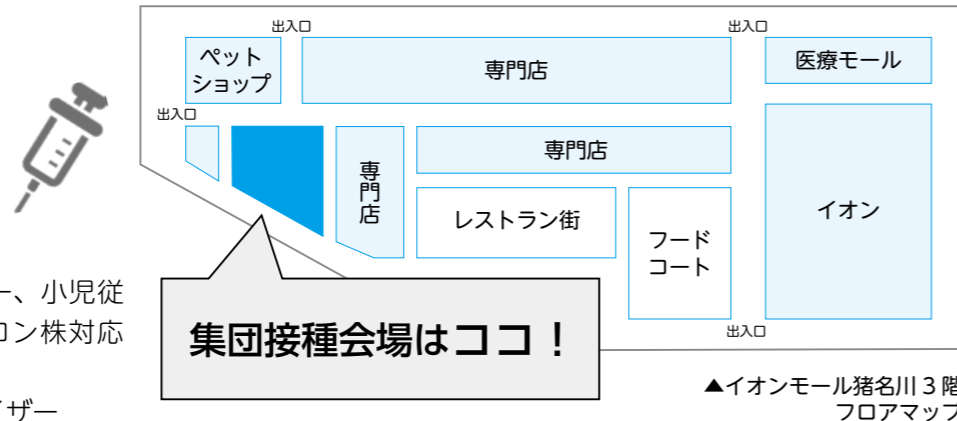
出入口

出入口

ペット
ショップ

専門店

医療モール

出入口

専門店

専
門
店

レストラン街

フード
コート

イオン

出入口

ー、小児従
ロン株対応

イザー

集団接種会場はココ！

▲イオンモール猪名川３階
フロアマップ